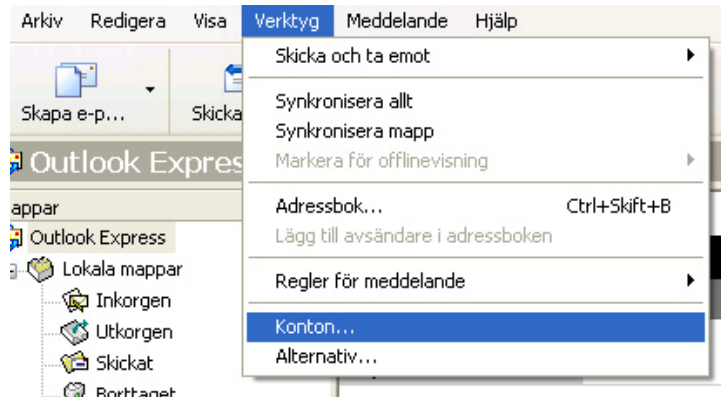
Arkiv Redigera Visa Verktyg Meddelande Hjälp

Skapa e-p... Skicka

Outlook Expres

appar

Outlook Express

Lokala mappar

Inkorgen

Utkorgen

Skickat

Borttaget

Skicka och ta emot

Synkronisera allt

Synkronisera mapp

Markera för offlinevisning

Adressbok... Ctrl+Skift+B

Lägg till avsändare i adressboken

Regler för meddelande

Konton...

Alternativ...